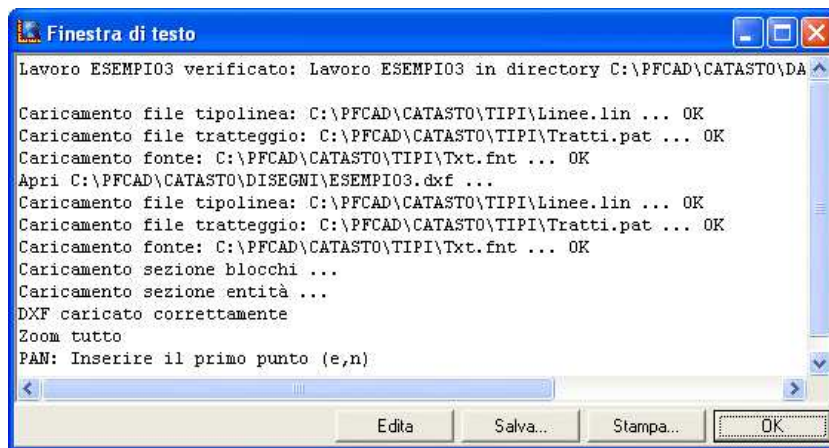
Finestra di testo

Lavoro ESEMPIO3 verificato: Lavoro ESEMPIO3 in directory C:\PFCAD\CATASTO\DA

Caricamento file tipolinea: C:\PFCAD\CATASTO\TIPI\Linee.lin ... OK
Caricamento file tratteggio: C:\PFCAD\CATASTO\TIPI\Tratti.pat ... OK
Caricamento fonte: C:\PFCAD\CATASTO\TIPI\Txt.fnt ... OK
Apri C:\PFCAD\CATASTO\DISEGNI\ESEMPIO3.dxf ...
Caricamento file tipolinea: C:\PFCAD\CATASTO\TIPI\Linee.lin ... OK
Caricamento file tratteggio: C:\PFCAD\CATASTO\TIPI\Tratti.pat ... OK
Caricamento fonte: C:\PFCAD\CATASTO\TIPI\Txt.fnt ... OK
Caricamento sezione blocchi ...
Caricamento sezione entità ...
DXF caricato correttamente
Zoom tutto
PAN: Inserire il primo punto (e,n)

Edita | Salva... | Stampa... | OK